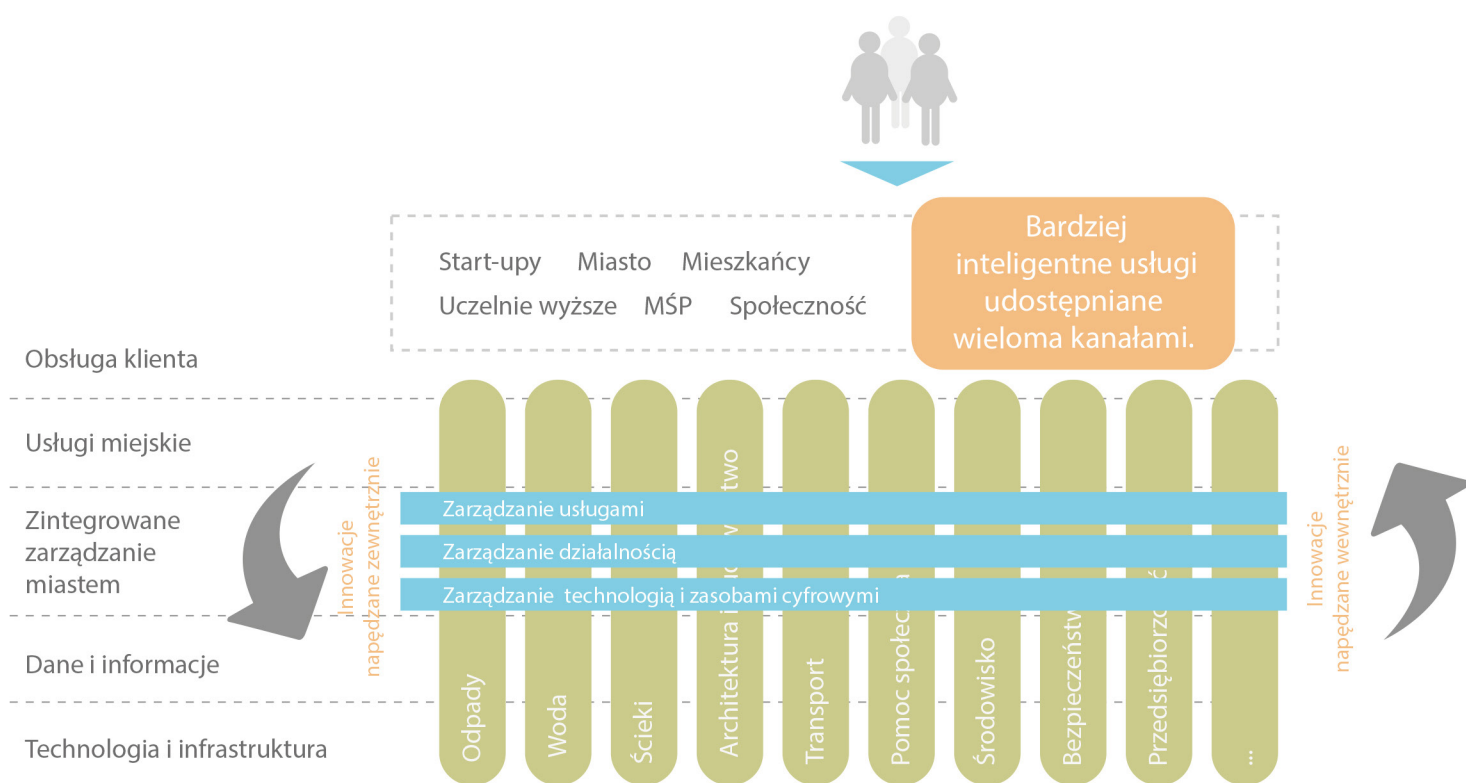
Start-upy Miasto Mieszkańcy
Uczelnie wyższe MŚP Społeczność

Bardziej inteligentne usługi udostępniane wieloma kanałami.

Obsługa klienta

Usługi miejskie

Zintegrowane zarządzanie miastem

Dane i informacje

Technologia i infrastruktura

Innowacje napędzane zewnętrznie

Innowacje napędzane wewnętrznie

Zarządzanie usługami

Zarządzanie działalnością

Zarządzanie technologią i zasobami cyfrowymi

Odpady

Woda

Ścieki

Architektura i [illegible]two

Transport

Pomoc społec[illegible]

Środowisko

Bezpieczeństw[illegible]

Przedsiębiorcz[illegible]

...